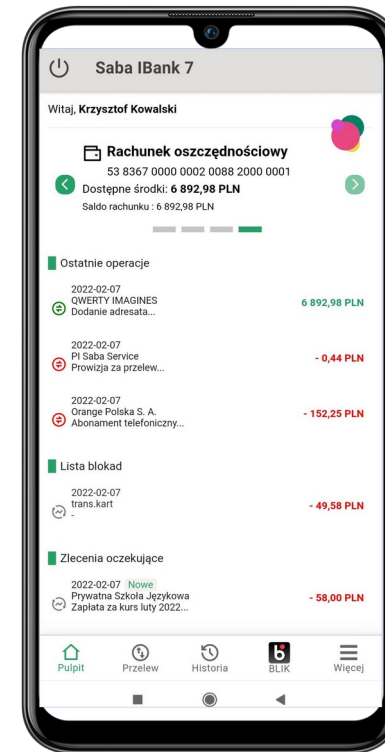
Saba IBank 7

Witaj, **Krzysztof Kowalski**

Rachunek oszczędnościowy
53 8367 0000 0002 0088 2000 0001
Dostępne środki: **6 892,98 PLN**
Saldo rachunku : 6 892,98 PLN

Ostatnie operacje

2022-02-07
QWERTY IMAGINES
Dodanie adresata...
6 892,98 PLN

2022-02-07
PI Saba Service
Prowizja za przelew...
- 0,44 PLN

2022-02-07
Orange Polska S. A.
Abonament telefoniczny...
- 152,25 PLN

Lista blokad

2022-02-07
trans.kart
-
- 49,58 PLN

Zlecenia oczekujące

2022-02-07 Nowe
Prywatna Szkoła Językowa
Zapłata za kurs luty 2022...
- 58,00 PLN

Pulpit
Przelew
Historia
BLIK
Więcej